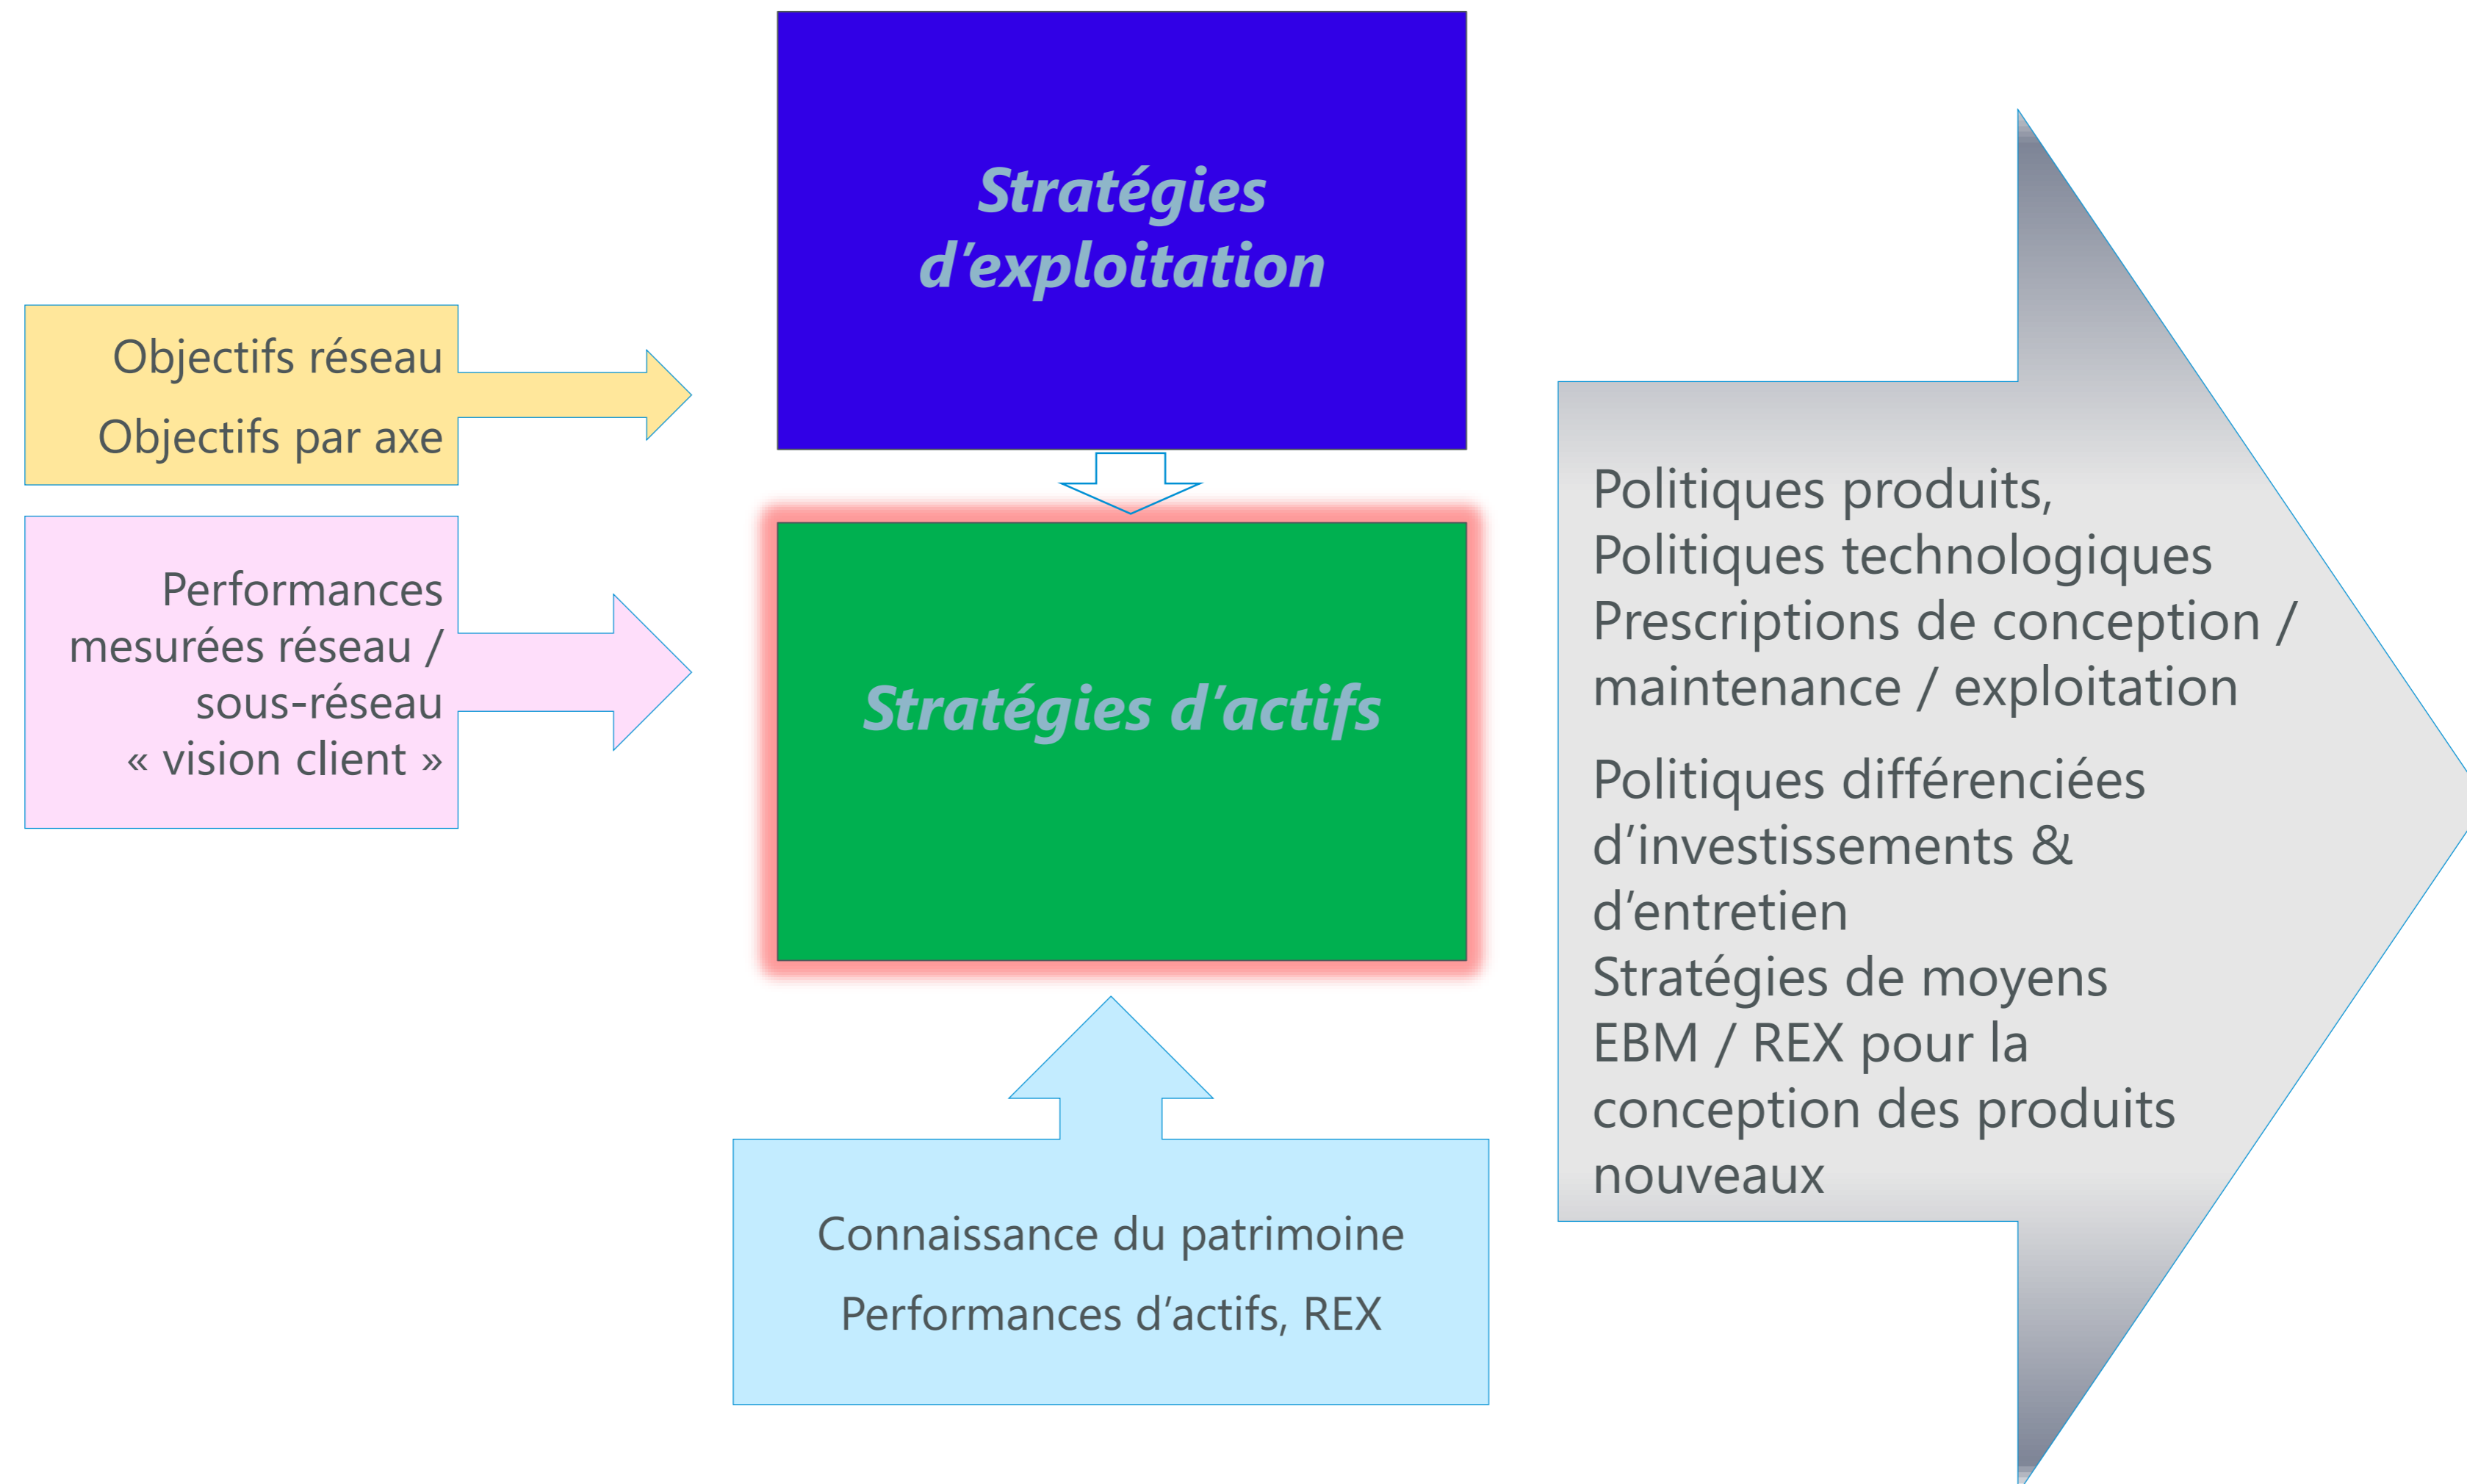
Stratégies d'exploitation

Objectifs réseau

Objectifs par axe

Performances mesurées réseau / sous-réseau « vision client »

Stratégies d'actifs

Connaissance du patrimoine

Performances d'actifs, REX

Politiques produits,
Politiques technologiques
Prescriptions de conception / maintenance / exploitation

Politiques différenciées d'investissements & d'entretien
Stratégies de moyens
EBM / REX pour la conception des produits nouveaux